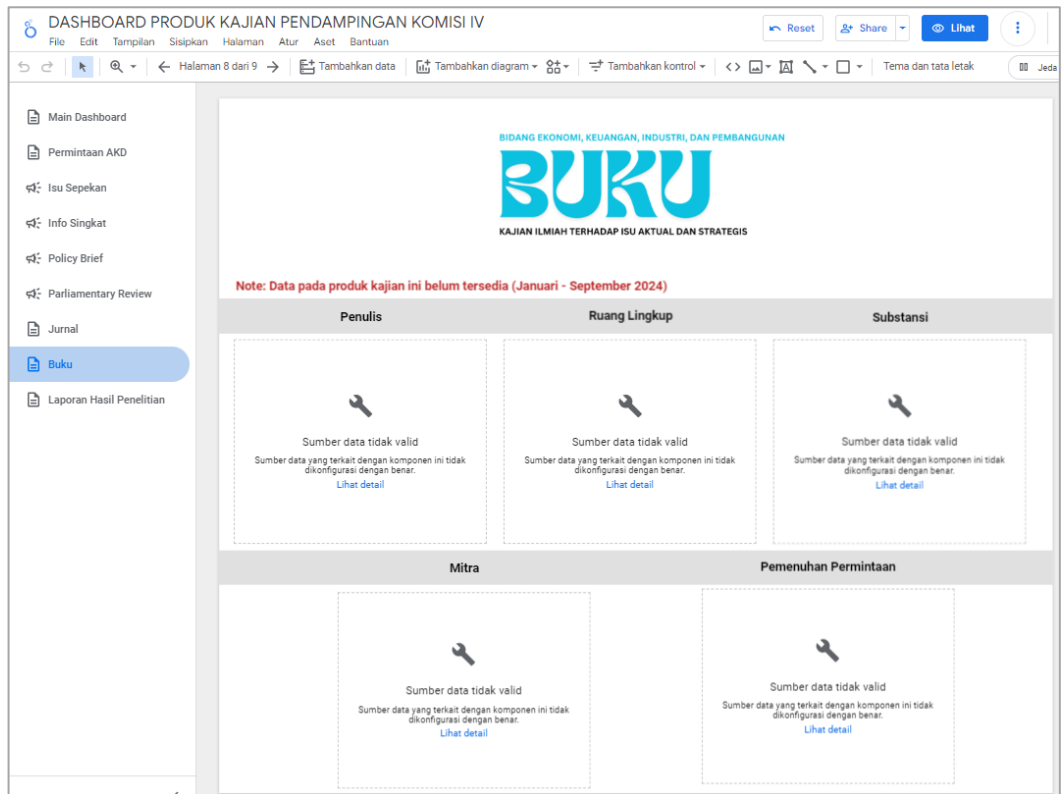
DASHBOARD PRODUK KAJIAN PENDAMPINGAN KOMISI IV
File Edit Tampilan Sisipkan Halaman Atur Aset Bantuan

Reset Share Lihat

Halaman 8 dari 9 Tambahkan data Tambahkan diagram Tambahkan kontrol Tema dan tata letak Jeda

Main Dashboard
Permintaan AKD
Isu Sepekan
Info Singkat
Policy Brief
Parliamentary Review
Jurnal
Buku
Laporan Hasil Penelitian

BIDANG EKONOMI, KEUANGAN, INDUSTRI, DAN PEMBANGUNAN
BUKU
KAJIAN ILMIAH TERHADAP ISU AKTUAL DAN STRATEGIS

Note: Data pada produk kajian ini belum tersedia (Januari - September 2024)

Penulis

Sumber data tidak valid
Sumber data yang terkait dengan komponen ini tidak dikonfigurasi dengan benar.
Lihat detail

Ruang Lingkup

Sumber data tidak valid
Sumber data yang terkait dengan komponen ini tidak dikonfigurasi dengan benar.
Lihat detail

Substansi

Sumber data tidak valid
Sumber data yang terkait dengan komponen ini tidak dikonfigurasi dengan benar.
Lihat detail

Mitra

Sumber data tidak valid
Sumber data yang terkait dengan komponen ini tidak dikonfigurasi dengan benar.
Lihat detail

Pemenuhan Permintaan

Sumber data tidak valid
Sumber data yang terkait dengan komponen ini tidak dikonfigurasi dengan benar.
Lihat detail